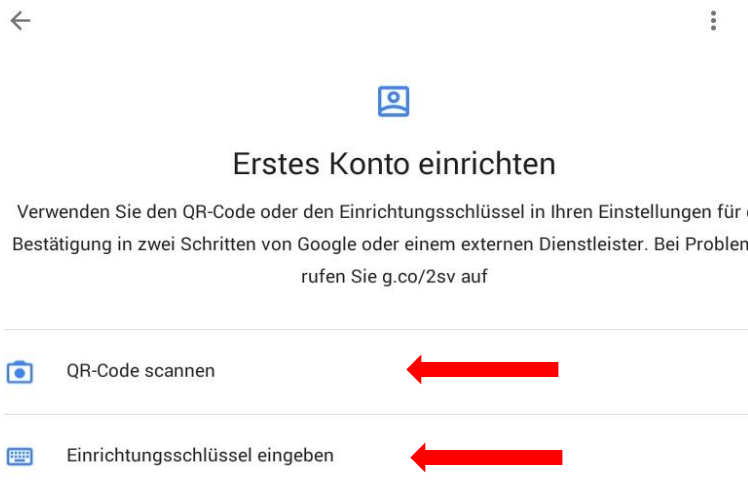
Erstes Konto einrichten

Verwenden Sie den QR-Code oder den Einrichtungsschlüssel in Ihren Einstellungen für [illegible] Bestätigung in zwei Schritten von Google oder einem externen Dienstleister. Bei Problen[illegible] rufen Sie g.co/2sv auf

QR-Code scannen

Einrichtungsschlüssel eingeben